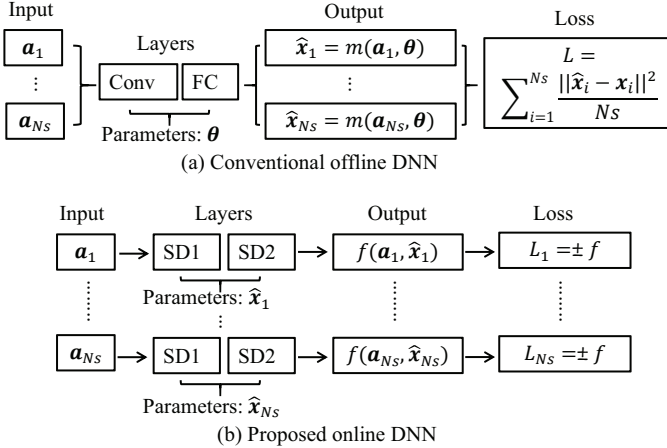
Input

$\boldsymbol{a}_1$

⋮

$\boldsymbol{a}_{Ns}$

Layers

Conv

FC

Parameters: $\boldsymbol{\theta}$

Output

$\widehat{\boldsymbol{x}}_1 = m(\boldsymbol{a}_1, \boldsymbol{\theta})$

⋮

$\widehat{\boldsymbol{x}}_{Ns} = m(\boldsymbol{a}_{Ns}, \boldsymbol{\theta})$

Loss

$L = \sum_{i=1}^{Ns} \frac{||\widehat{\boldsymbol{x}}_i - \boldsymbol{x}_i||^2}{Ns}$

(a) Conventional offline DNN

Input

Layers

Output

Loss

$\boldsymbol{a}_1$

SD1

SD2

$f(\boldsymbol{a}_1, \widehat{\boldsymbol{x}}_1)$

$L_1 = \pm f$

Parameters: $\widehat{\boldsymbol{x}}_1$

⋮

$\boldsymbol{a}_{Ns}$

SD1

SD2

$f(\boldsymbol{a}_{Ns}, \widehat{\boldsymbol{x}}_{Ns})$

$L_{Ns} = \pm f$

Parameters: $\widehat{\boldsymbol{x}}_{Ns}$

(b) Proposed online DNN